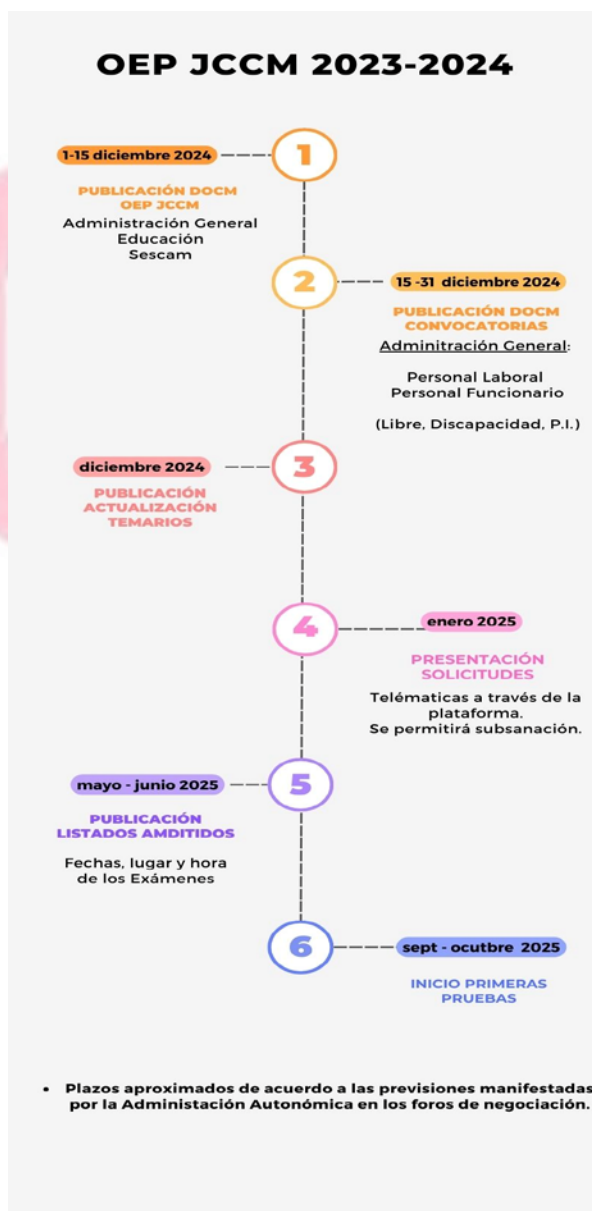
OEP JCCM 2023-2024

1

1-15 diciembre 2024

PUBLICACIÓN DOCM OEP JCCM

Administración General
Educación
Sescam

2

15 -31 diciembre 2024

PUBLICACIÓN DOCM CONVOCATORIAS

Adminitración General:

Personal Laboral
Personal Funcionario

(Libre, Discapacidad, P.I.)

3

diciembre 2024

PUBLICACIÓN ACTUALIZACIÓN TEMARIOS

4

enero 2025

PRESENTACIÓN SOLICITUDES

Telématicas a través de la plataforma.
Se permitirá subsanación.

5

mayo - junio 2025

PUBLICACIÓN LISTADOS AMDITIDOS

Fechas, lugar y hora de los Exámenes

6

sept - ocutbre 2025

INICIO PRIMERAS PRUEBAS

• Plazos aproximados de acuerdo a las previsiones manifestadas por la Administación Autonómica en los foros de negociación.